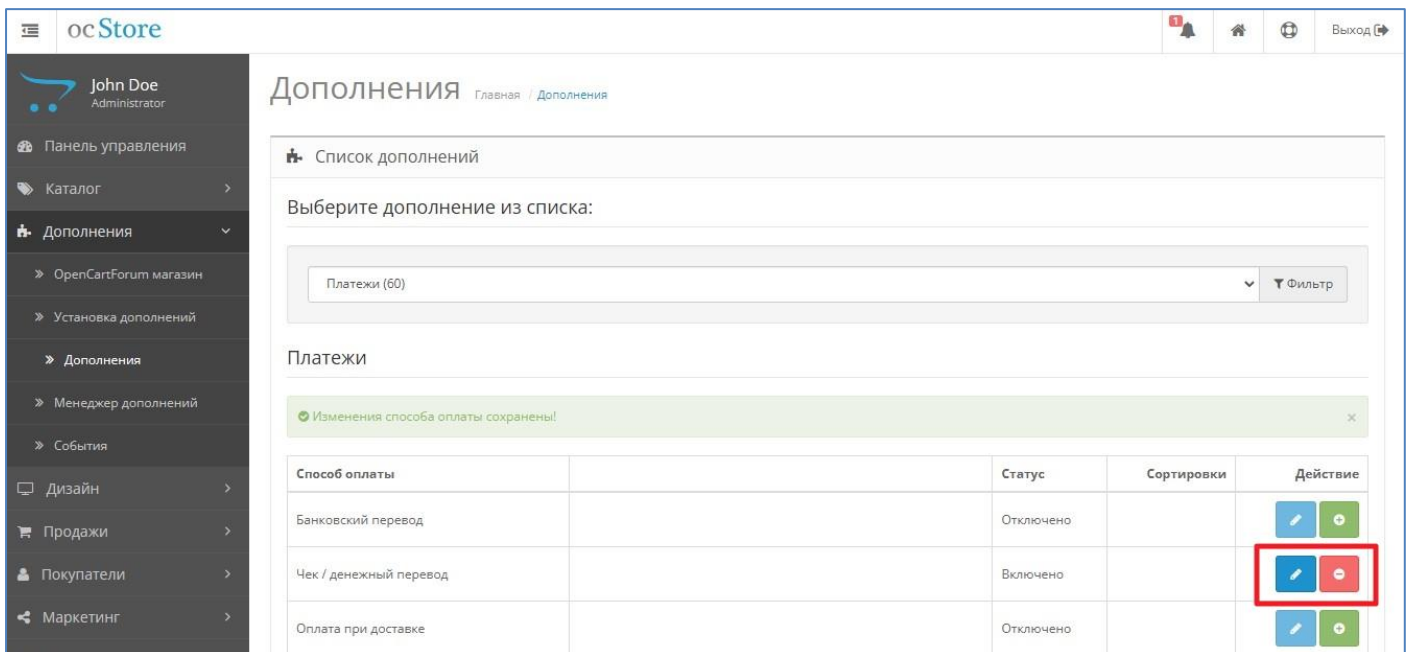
ocStore

1 Выход

John Doe
Administrator

Панель управления
Каталог
Дополнения
» OpenCartForum магазин
» Установка дополнений
» Дополнения
» Менеджер дополнений
» События
Дизайн
Продажи
Покупатели
Маркетинг

Дополнения Главная / Дополнения

Список дополнений

Выберите дополнение из списка:

Платежи (60)

Фильтр

Платежи

Изменения способа оплаты сохранены!

×

| Способ оплаты | | Статус | Сортировки | Действие |
|---|---|---|---|---|
| Банковский перевод | | Отключено | | |
| Чек / денежный перевод | | Включено | | |
| Оплата при доставке | | Отключено | | |